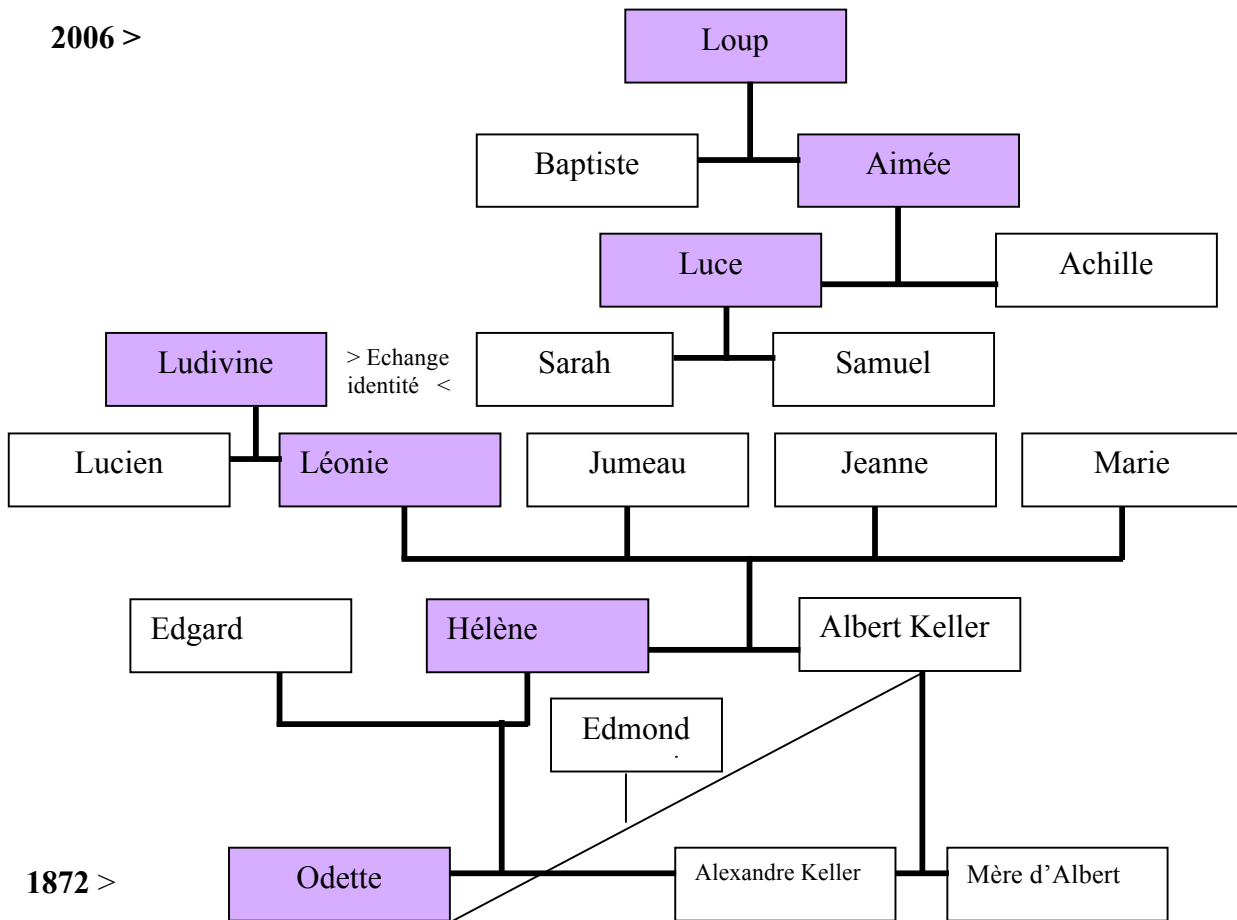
2006 >

Loup

Baptiste

Aimée

Luce

Achille

Ludivine

> Echange identité <

Sarah

Samuel

Lucien

Léonie

Jumeau

Jeanne

Marie

Edgard

Hélène

Albert Keller

Edmond

1872 >

Odette

Alexandre Keller

Mère d'Albert